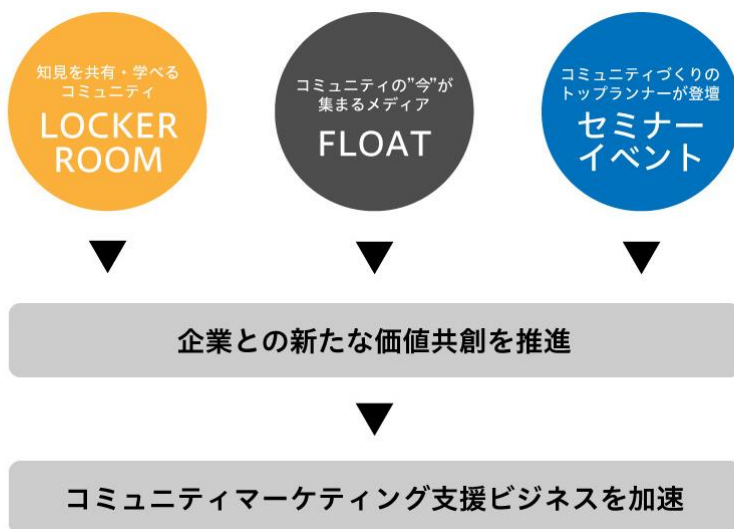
知見を共有・学べるコミュニティ
LOCKER ROOM

コミュニティの"今"が集まるメディア
FLOAT

コミュニティづくりのトップランナーが登壇
セミナーイベント

▼ ▼ ▼

企業との新たな価値共創を推進

▼

コミュニティマーケティング支援ビジネスを加速